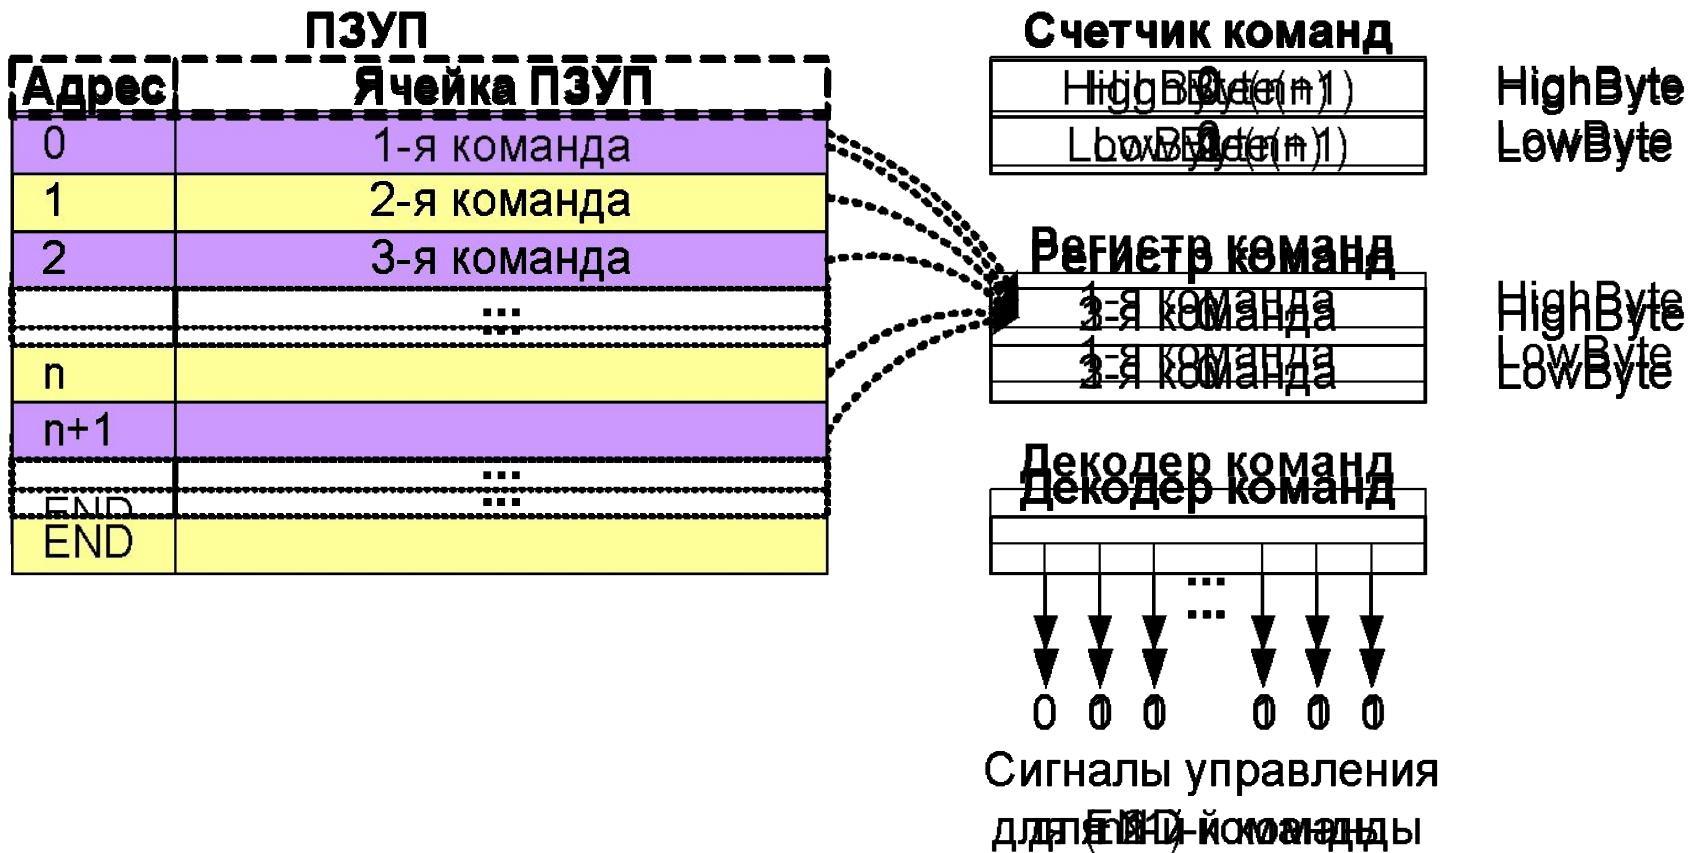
ПЗУП

| Адрес | Ячейка ПЗУП |
|---|---|
| 0 | 1-я команда |
| 1 | 2-я команда |
| 2 | 3-я команда |
| | ... |
| n | |
| n+1 | |
| | ... |
| END | |

Счетчик команд

HighByte(n+1) HighByte
LowByte(n+1) LowByte

Регистр команд

1-я команда HighByte
1-я команда LowByte

Декодер команд

...

0 0 0 0 0 0

Сигналы управления для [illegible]-й команды